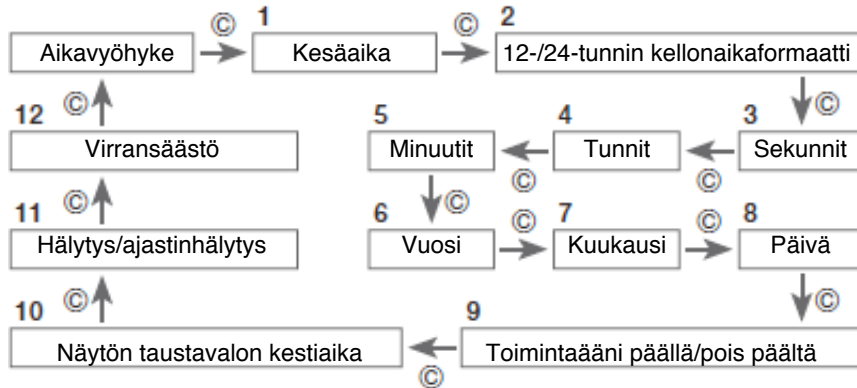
Aikavyöhyke
©
1
Kesäaika
©
2
12-/24-tunnin kellonaikaformaatti
©
3
Sekunnit
©
4
Tunnit
©
5
Minuutit
©
6
Vuosi
©
7
Kuukausi
©
8
Päivä
©
9
Toimintaääni päällä/pois päältä
©
10
Näytön taustavalon kestiaika
©
11
Hälytys/ajastinhälytys
©
12
Virransäästö
©